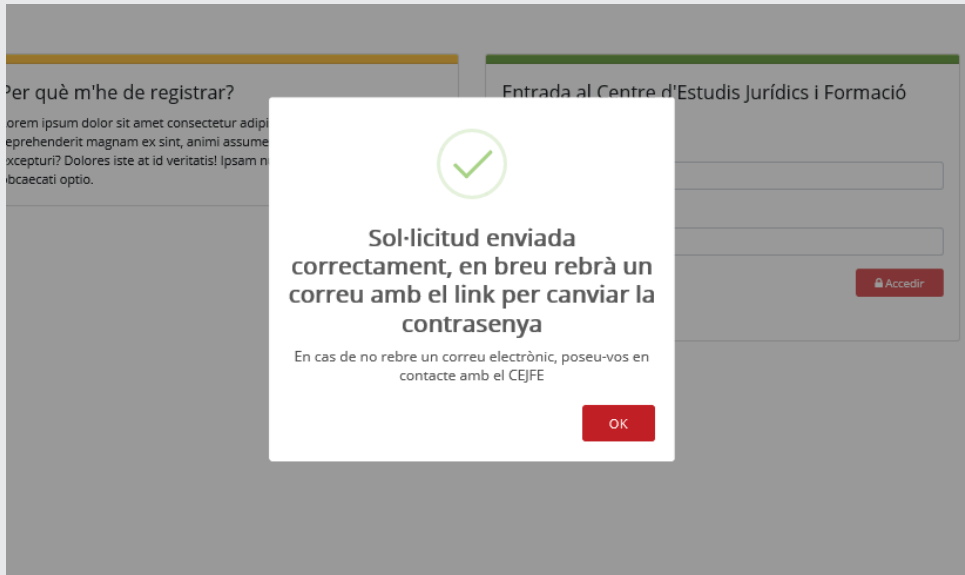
Per què m'he de registrar?

orem ipsum dolor sit amet consectetur adipi eprehenderit magnam ex sint, animi assume xcepturi? Dolores iste at id veritatis! Ipsam n bcaecati optio.

Entrada al Centre d'Estudis Jurídics i Formació

Accedir

Sol·licitud enviada correctament, en breu rebrà un correu amb el link per canviar la contrasenya

En cas de no rebre un correu electrònic, poseu-vos en contacte amb el CEJFE

OK